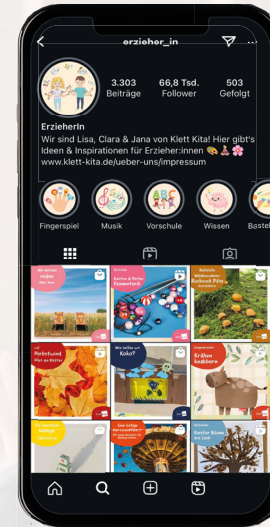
erzieher_in

3.303 Beiträge

66,8 Tsd. Follower

503 Gefolgt

ErzieherIn

Wir sind Lisa, Clara & Jana von Klett Kita! Hier gibt's Ideen & Inspirationen für Erzieher:innen 🎨🎄🌸

www.klett-kita.de/ueber-uns/impressum

Fingerspiel

Musik

Vorschule

Wissen

Basteln

Knetten & Perlen Flaschenfilz

Kastanien Rucksack Päon

Herbstwind

Wie heißen wir Koko?

Krähen Sandbox

Eine lustige Geburtstagsrunde

Bunter Blumen aus Laub